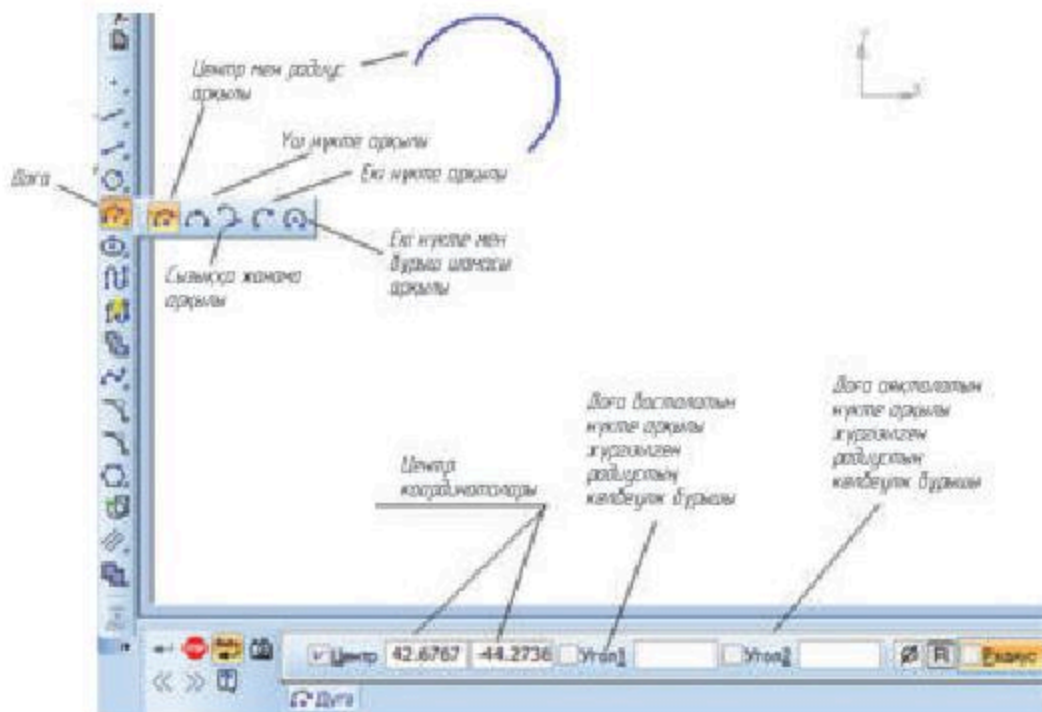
Центр мен радиус арқылы

Үш нүкте арқылы

Екі нүкте арқылы

Доға

Сызыққа жанама арқылы

Екі нүкте мен бұрыш шамасы арқылы

Доға басталатын нүкте арқылы жүргізілген радиустың көлбеулік бұрышы

Доға аяқталатын нүкте арқылы жүргізілген радиустың көлбеулік бұрышы

Центр координаталары

Центр 42.6767 -44.2736 Угол1 Угол2 R Радиус

Дуга